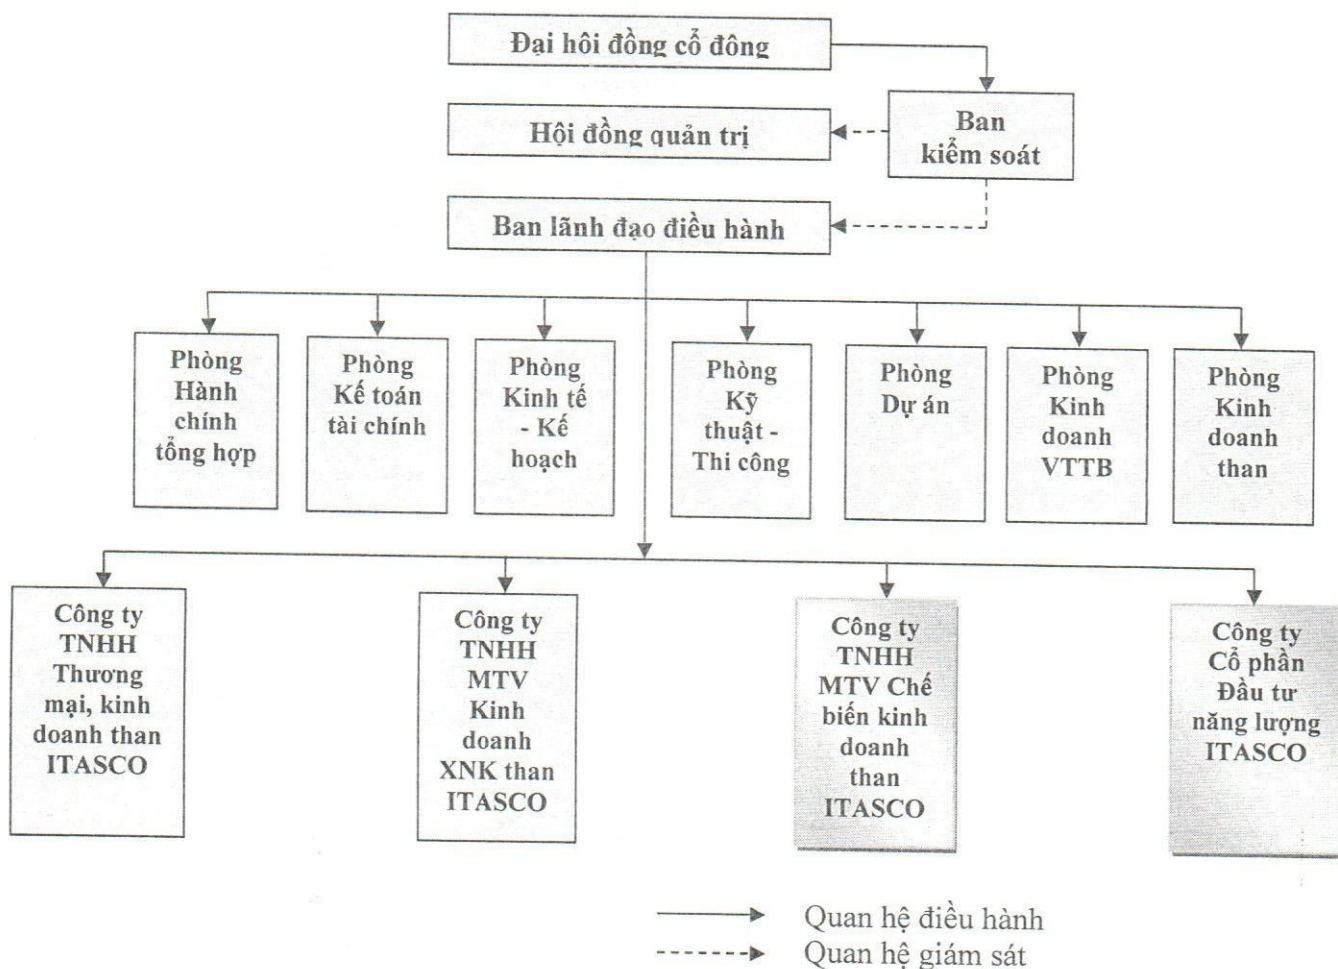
Đại hội đồng cổ đông

Ban kiểm soát

Hội đồng quản trị

Ban lãnh đạo điều hành

Phòng Hành chính tổng hợp

Phòng Kế toán tài chính

Phòng Kinh tế - Kế hoạch

Phòng Kỹ thuật - Thi công

Phòng Dự án

Phòng Kinh doanh VTTB

Phòng Kinh doanh than

Công ty TNHH Thương mại, kinh doanh than ITASCO

Công ty TNHH MTV Kinh doanh XNK than ITASCO

Công ty TNHH MTV Chế biến kinh doanh than ITASCO

Công ty Cổ phần Đầu tư năng lượng ITASCO

Quan hệ điều hành
Quan hệ giám sát